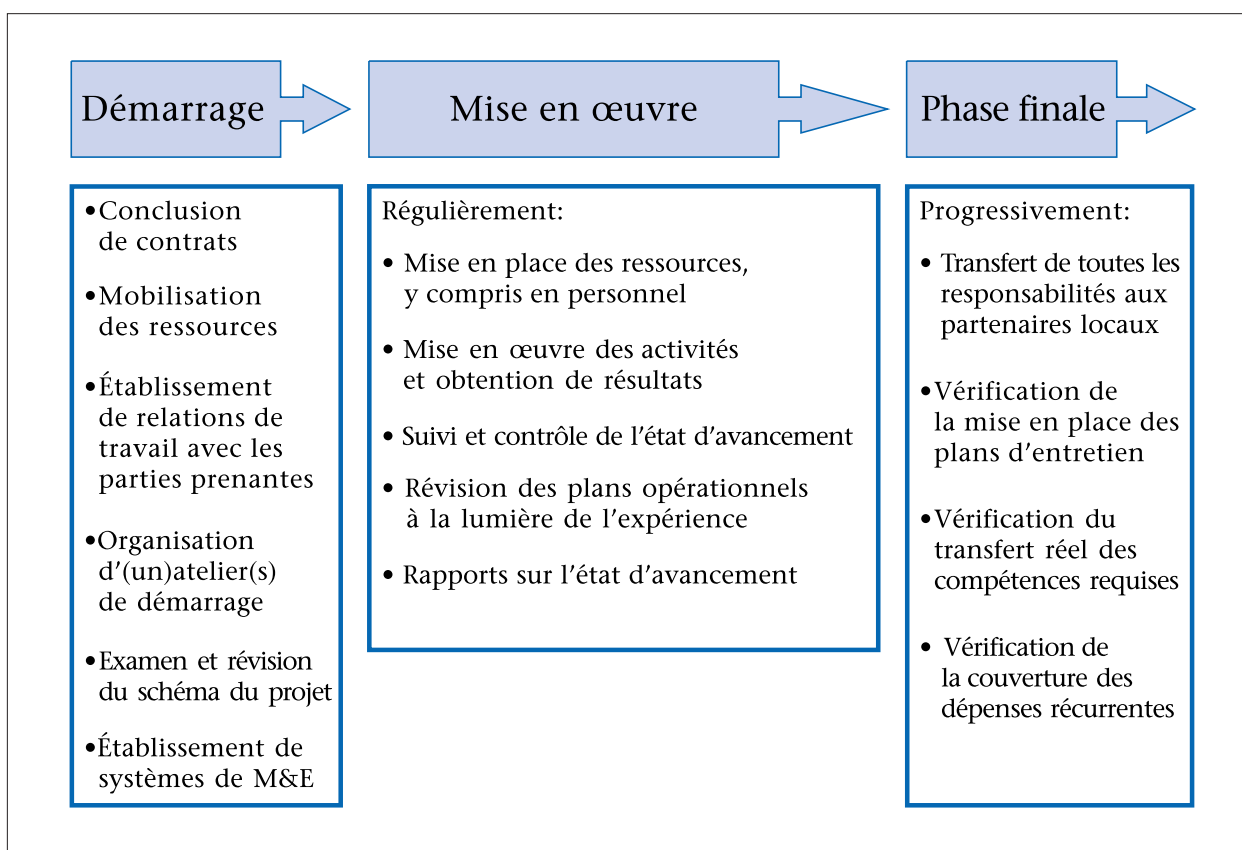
Démarrage

Mise en œuvre

Phase finale

•Conclusion de contrats

•Mobilisation des ressources

•Établissement de relations de travail avec les parties prenantes

•Organisation d'(un)atelier(s) de démarrage

•Examen et révision du schéma du projet

•Établissement de systèmes de M&E

Régulièrement:

• Mise en place des ressources, y compris en personnel

• Mise en œuvre des activités et obtention de résultats

• Suivi et contrôle de l'état d'avancement

• Révision des plans opérationnels à la lumière de l'expérience

• Rapports sur l'état d'avancement

Progressivement:

• Transfert de toutes les responsabilités aux partenaires locaux

•Vérification de la mise en place des plans d'entretien

•Vérification du transfert réel des compétences requises

• Vérification de la couverture des dépenses récurrentes